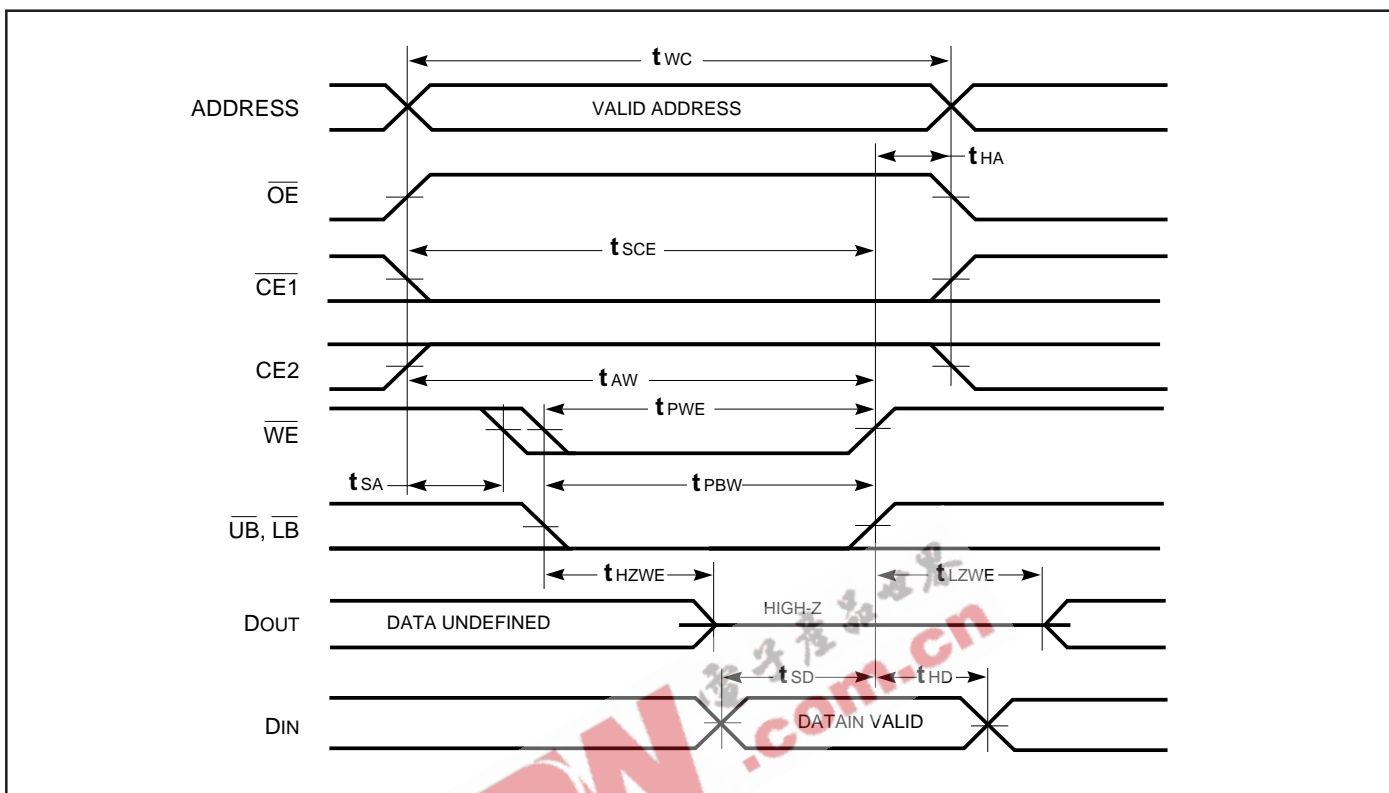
$t_{WC}$

ADDRESS

VALID ADDRESS

$t_{HA}$

$\overline{OE}$

$t_{SCE}$

$\overline{CE1}$

CE2

$t_{AW}$

$t_{PWE}$

$\overline{WE}$

$t_{SA}$

$t_{PBW}$

$\overline{UB}$, $\overline{LB}$

$t_{HZWE}$

$t_{LZWE}$

DOUT

DATA UNDEFINED

HIGH-Z

电子产品世界

.com.cn

$t_{SD}$

$t_{HD}$

DIN

DATAIN VALID